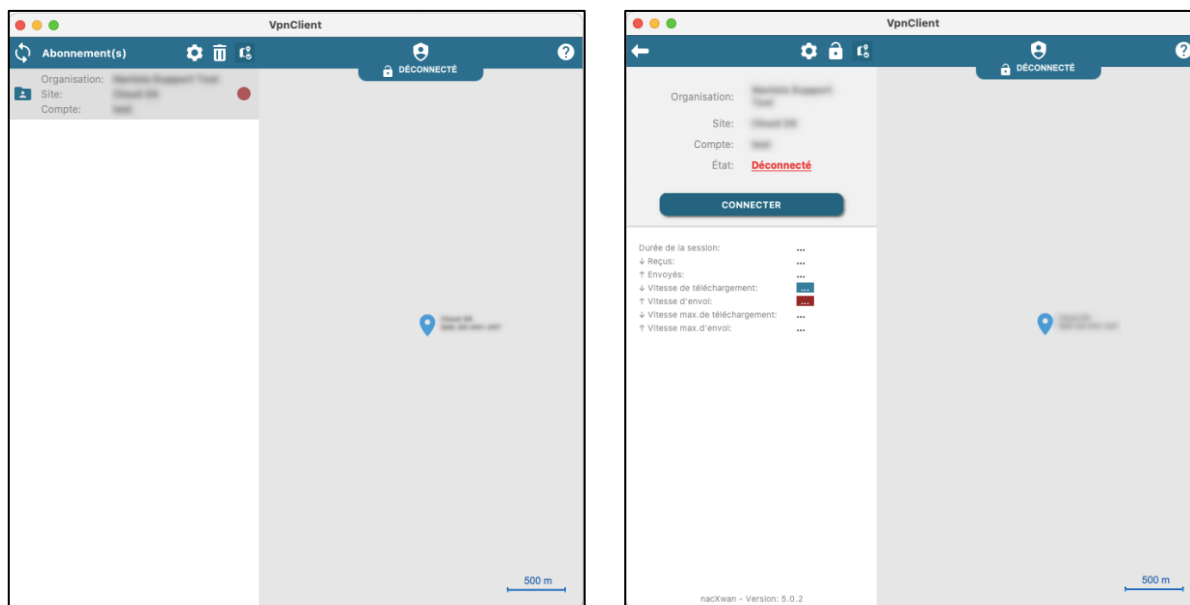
VpnClient

Abonnement(s)

DÉCONNECTÉ

Organisation: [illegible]
Site: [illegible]
Compte: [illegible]

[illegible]

500 m

VpnClient

DÉCONNECTÉ

Organisation: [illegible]
Site: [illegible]
Compte: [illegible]
État: Déconnecté

CONNECTER

Durée de la session: ...
↓ Reçus: ...
↑ Envoyés: ...
↓ Vitesse de téléchargement: ...
↑ Vitesse d'envoi: ...
↓ Vitesse max.de téléchargement: ...
↑ Vitesse max.d'envoi: ...

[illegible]

500 m

nacXwan - Version: 5.0.2